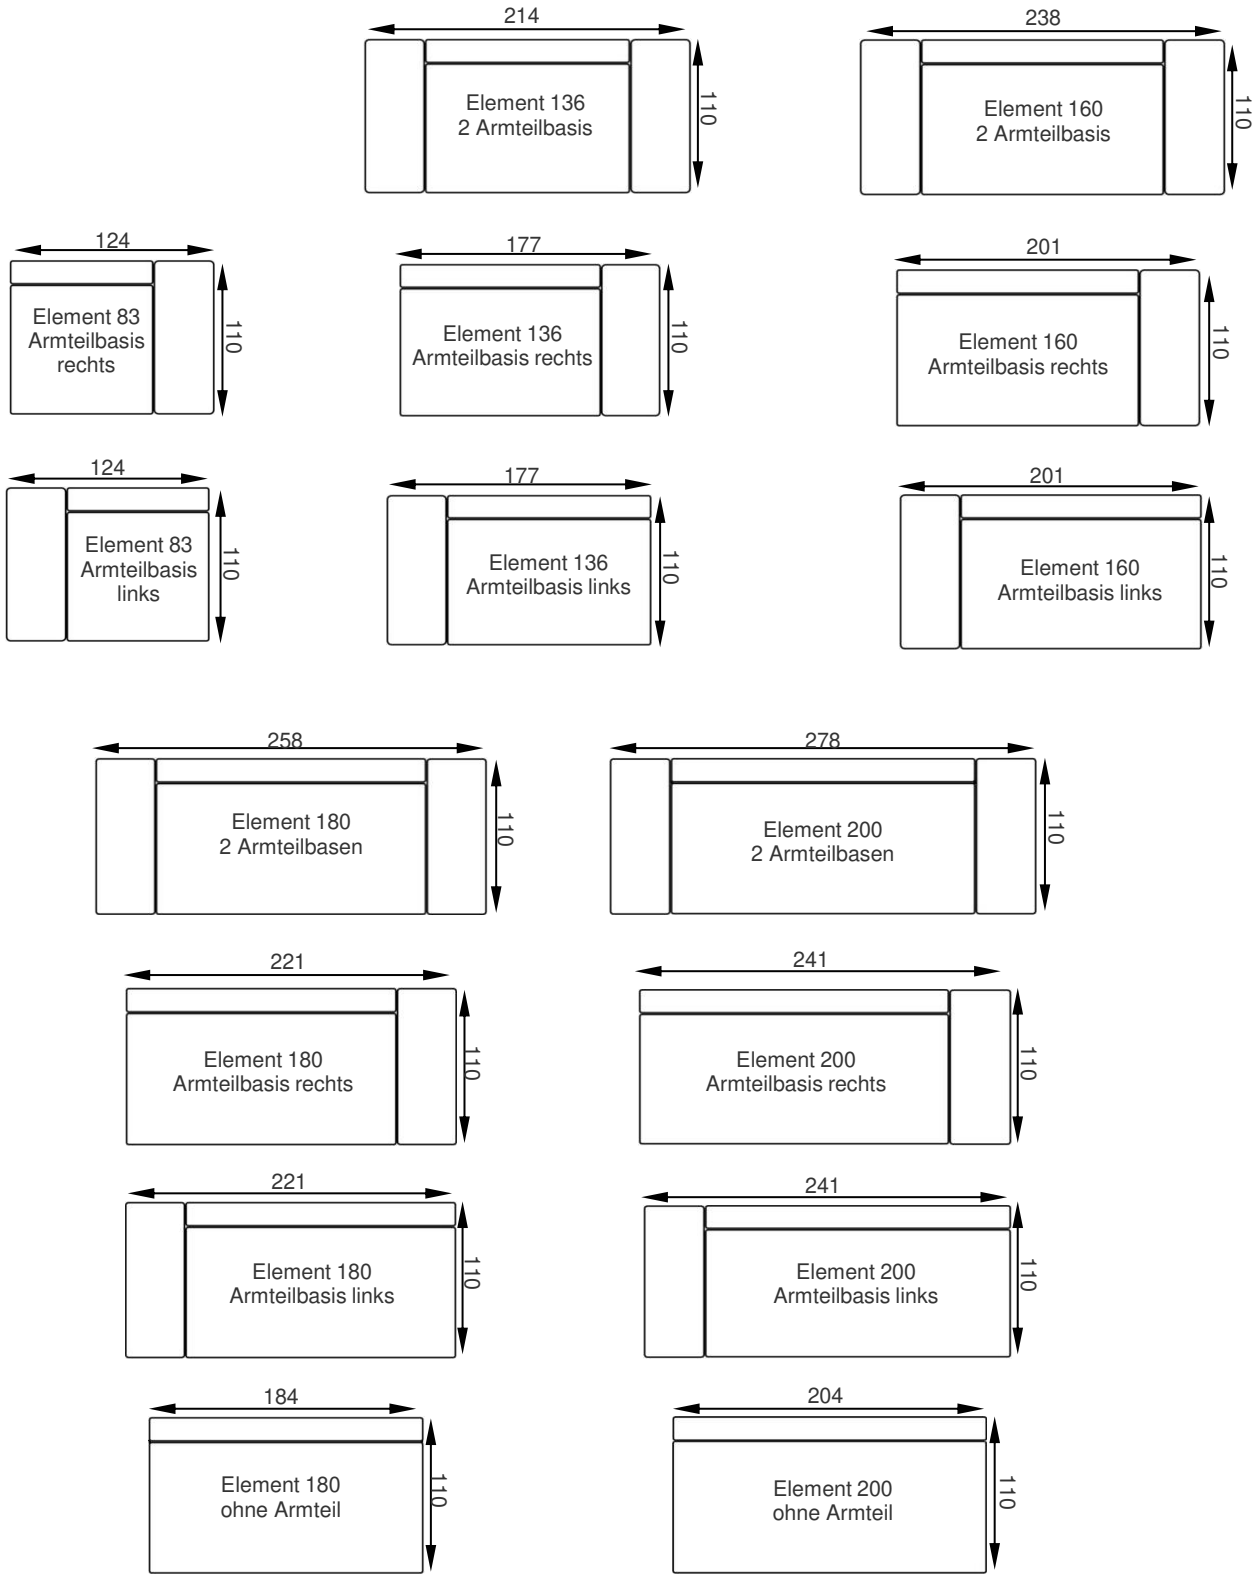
214
Element 136
2 Armteilbasis
110

238
Element 160
2 Armteilbasis
110

124
Element 83
Armteilbasis
rechts
110

177
Element 136
Armteilbasis rechts
110

201
Element 160
Armteilbasis rechts
110

124
Element 83
Armteilbasis
links
110

177
Element 136
Armteilbasis links
110

201
Element 160
Armteilbasis links
110

258
Element 180
2 Armteilbasen
110

278
Element 200
2 Armteilbasen
110

221
Element 180
Armteilbasis rechts
110

241
Element 200
Armteilbasis rechts
110

221
Element 180
Armteilbasis links
110

241
Element 200
Armteilbasis links
110

184
Element 180
ohne Armteil
110

204
Element 200
ohne Armteil
110